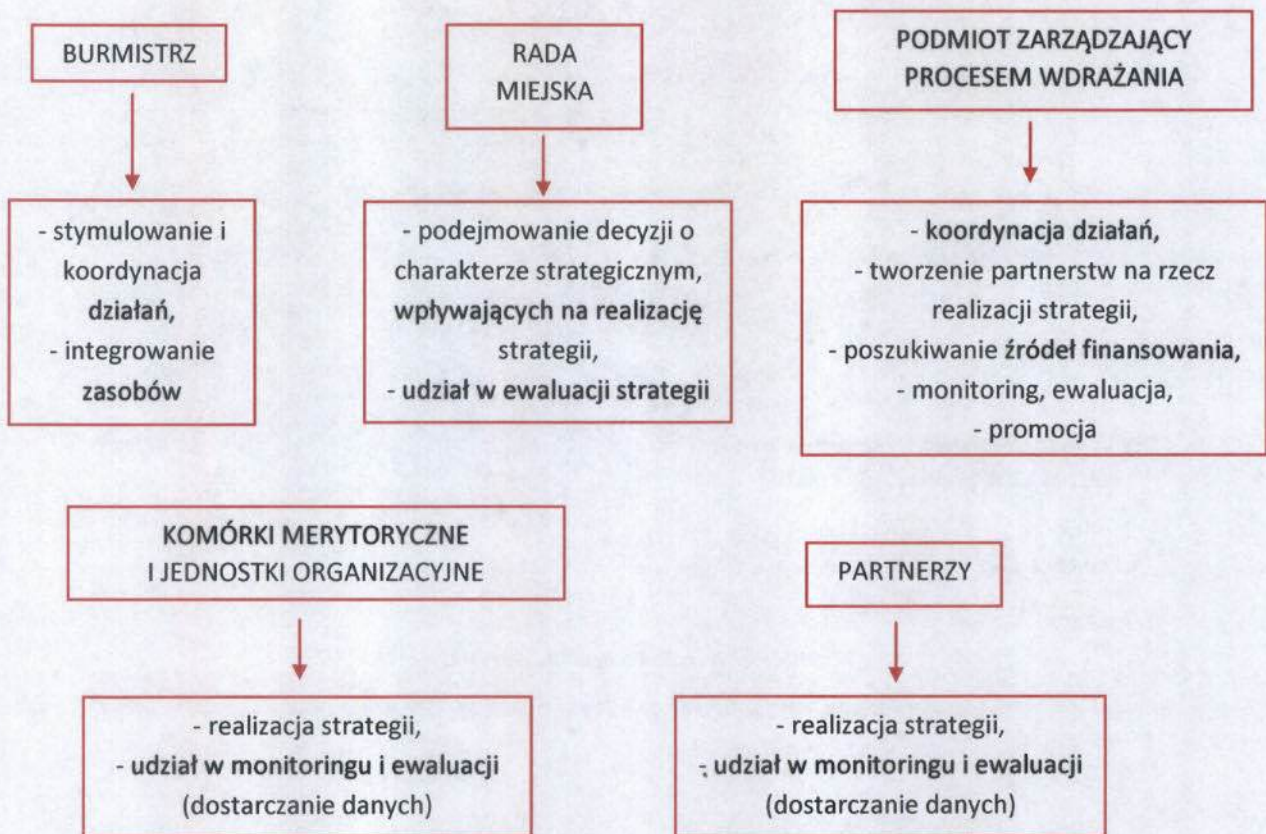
BURMISTRZ

- stymulowanie i koordynacja działań,
- integrowanie zasobów

RADA MIEJSKA

- podejmowanie decyzji o charakterze strategicznym, wpływających na realizację strategii,
- udział w ewaluacji strategii

PODMIOT ZARZĄDZAJĄCY PROCESEM WDRAŻANIA

- koordynacja działań,
- tworzenie partnerstw na rzecz realizacji strategii,
- poszukiwanie źródeł finansowania,
- monitoring, ewaluacja,
- promocja

KOMÓRKI MERYTORYCZNE I JEDNOSTKI ORGANIZACYJNE

- realizacja strategii,
- udział w monitoringu i ewaluacji (dostarczanie danych)

PARTNERZY

- realizacja strategii,
- udział w monitoringu i ewaluacji (dostarczanie danych)